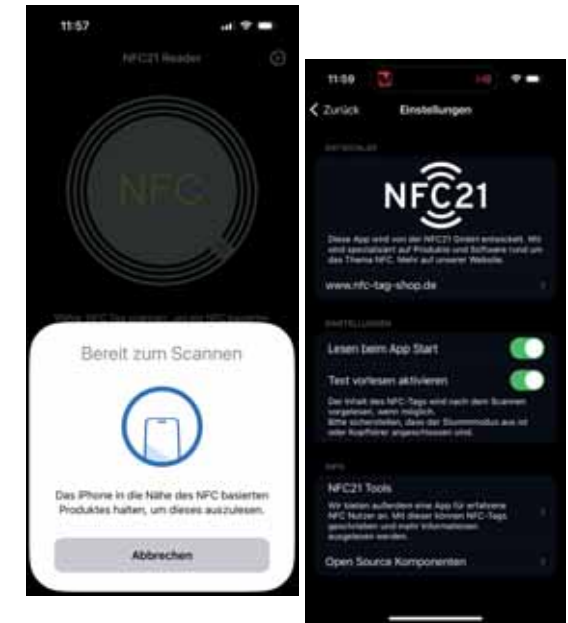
11:57

NFC21 Reader

NFC

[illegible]

Bereit zum Scannen

Das iPhone in die Nähe des NFC basierten Produktes halten, um dieses auszulesen.

Abbrechen

11:59

Zurück Einstellungen

NFC21

Diese App wird von der NFC21 GmbH entwickelt. Wir sind spezialisiert auf Produkte und Software rund um das Thema NFC. Mehr auf unserer Website.

www.nfc-tag-shop.de

EINSTELLUNGEN

Lesen beim App Start

Text vorlesen aktivieren

Der Inhalt des NFC-Tags wird nach dem Scannen vorgelesen, wenn möglich. Bitte sicherstellen, dass der Stummmodus aus ist oder Kopfhörer angeschlossen sind.

INFO

NFC21 Tools

Wir bieten außerdem eine App für erfahrene NFC Nutzer an. Mit dieser können NFC-Tags geschrieben und mehr Informationen ausgelesen werden.

Open Source Komponenten